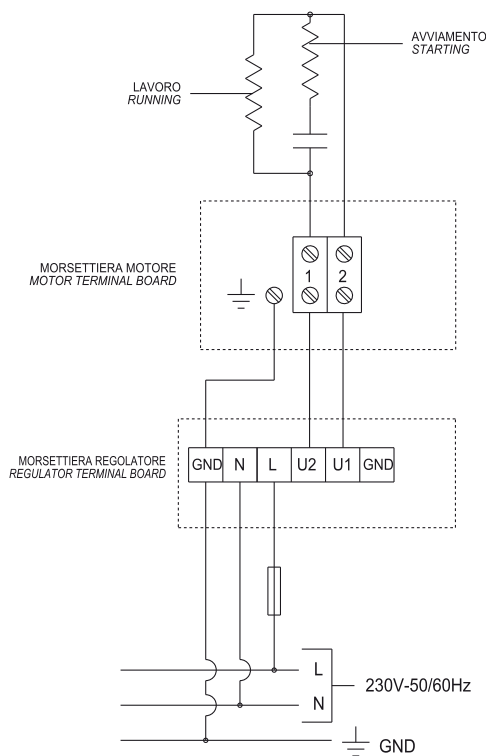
AVVIAMENTO
STARTING

LAVORO
RUNNING

MORSETTIERA MOTORE
MOTOR TERMINAL BOARD

1
2

MORSETTIERA REGOLATORE
REGULATOR TERMINAL BOARD

| GND | N | L | U2 | U1 | GND |
|---|---|---|---|---|---|

L
N
230V-50/60Hz

GND